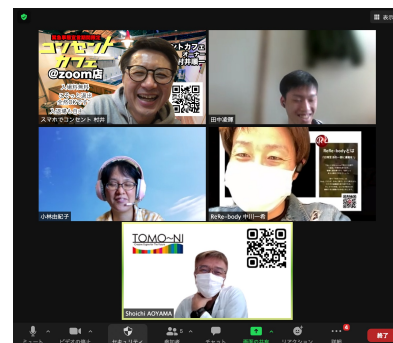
表示

コンセント
カフェ
@zoom店

トカフェ
オー
村井唯一

入場料無料

スマホでコンセント 村井

田中道輝

小林由紀子

ReRe-bodyとは

ReRe-body 中川一希

TOMO~NI

Shoichi AOYAMA

ミュート
ビデオの停止
セキュリティ
参加者
チャット
画面の共有
リアクション
詳細
終了